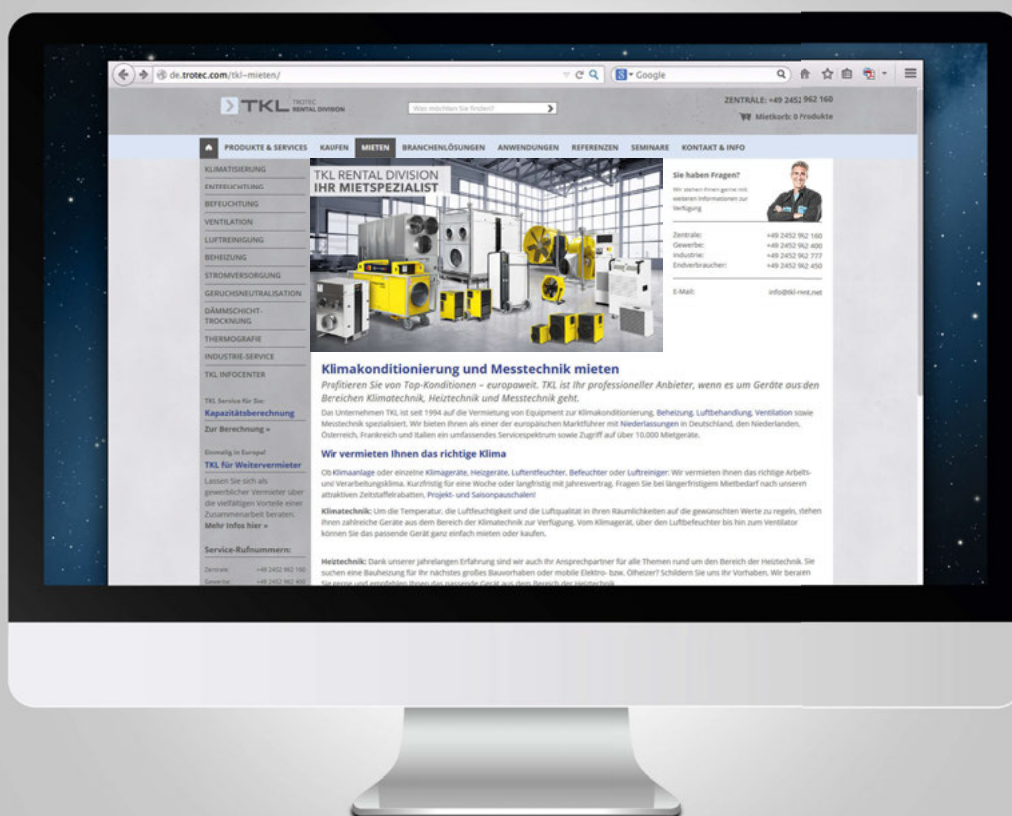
de.trotec.com/tkl-mieten/

Google

TKL TROTEC RENTAL DIVISION

Was möchten Sie finden?

ZENTRALE: +49 2452 962 160

Mietkorb: 0 Produkte

PRODUKTE & SERVICES KAUFEN MIETEN BRANCHENLÖSUNGEN ANWENDUNGEN REFERENZEN SEMINARE KONTAKT & INFO

KLIMATISIERUNG
ENTFEUCHTUNG
BEFEUCHTUNG
VENTILATION
LUFTREINIGUNG
BEHEIZUNG
STROMVERSORGUNG
GERUCHSNEUTRALISATION
DÄMMSCHICHT-TROCKNUNG
THERMOGRAFIE
INDUSTRIE-SERVICE
TKL INFOCENTER

TKL Service für Sie:
Kapazitätsberechnung
Zur Berechnung »

Einmalig in Europa!
TKL für Weitervermieter
Lassen Sie sich als gewerblicher Vermieter über die vielfältigen Vorteile einer Zusammenarbeit beraten.
Mehr Infos hier »

Service-Rufnummern:
Zentrale: +49 2452 962 160
Gewerbe: +49 2452 962 400

TKL RENTAL DIVISION
IHR MIETSPEZIALIST

Sie haben Fragen?
Wir stehen Ihnen gerne mit weiteren Informationen zur Verfügung

Zentrale: +49 2452 962 160
Gewerbe: +49 2452 962 400
Industrie: +49 2452 962 777
Endverbraucher: +49 2452 962 450

E-Mail: info@tkl-rent.net

Klimakonditionierung und Messtechnik mieten

Profitieren Sie von Top-Konditionen – europaweit. TKL ist Ihr professioneller Anbieter, wenn es um Geräte aus den Bereichen Klimatechnik, Heiztechnik und Messtechnik geht.

Das Unternehmen TKL ist seit 1994 auf die Vermietung von Equipment zur Klimakonditionierung, Beheizung, Luftbehandlung, Ventilation sowie Messtechnik spezialisiert. Wir bieten Ihnen als einer der europäischen Marktführer mit Niederlassungen in Deutschland, den Niederlanden, Österreich, Frankreich und Italien ein umfassendes Servicespektrum sowie Zugriff auf über 10.000 Mietgeräte.

Wir vermieten Ihnen das richtige Klima

Ob Klimaanlage oder einzelne Klimageräte, Heizgeräte, Luftentfeuchter, Befeuchter oder Luftreiniger: Wir vermieten Ihnen das richtige Arbeits- und Verarbeitungsklima. Kurzfristig für eine Woche oder langfristig mit Jahresvertrag. Fragen Sie bei langerfristigem Mietbedarf nach unseren attraktiven Zeitstaffelrabatten, Projekt- und Saisonpauschalen!

Klimatechnik: Um die Temperatur, die Luftfeuchtigkeit und die Luftqualität in Ihren Räumlichkeiten auf die gewünschten Werte zu regeln, stehen Ihnen zahlreiche Geräte aus dem Bereich der Klimatechnik zur Verfügung. Vom Klimagerät, über den Luftbefeuchter bis hin zum Ventilator können Sie das passende Gerät ganz einfach mieten oder kaufen.

Heiztechnik: Dank unserer jahrelangen Erfahrung sind wir auch Ihr Ansprechpartner für alle Themen rund um den Bereich der Heiztechnik. Sie suchen eine Bauheizung für Ihr nächstes großes Bauvorhaben oder mobile Elektro- bzw. Ölheizer? Schildern Sie uns Ihr Vorhaben. Wir beraten Sie gerne und empfehlen Ihnen das passende Gerät aus dem Bereich der Heiztechnik.